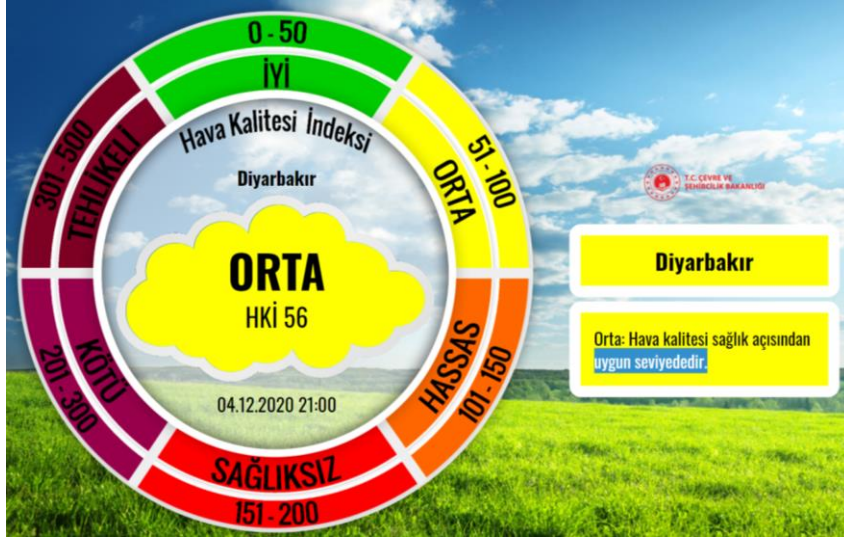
0 - 50
İYİ
51-100
ORTA
101-150
HASSAS
SAĞLIKSIZ
151-200
201-300
KÖTÜ
301-500
TEHLİKELİ

Hava Kalitesi İndeksi
Diyarbakır
ORTA
HKİ 56
04.12.2020 21:00

T.C. ÇEVRE VE ŞEHİRCİLİK BAKANLIĞI

Diyarbakır

Orta: Hava kalitesi sağlık açısından uygun seviyededir.